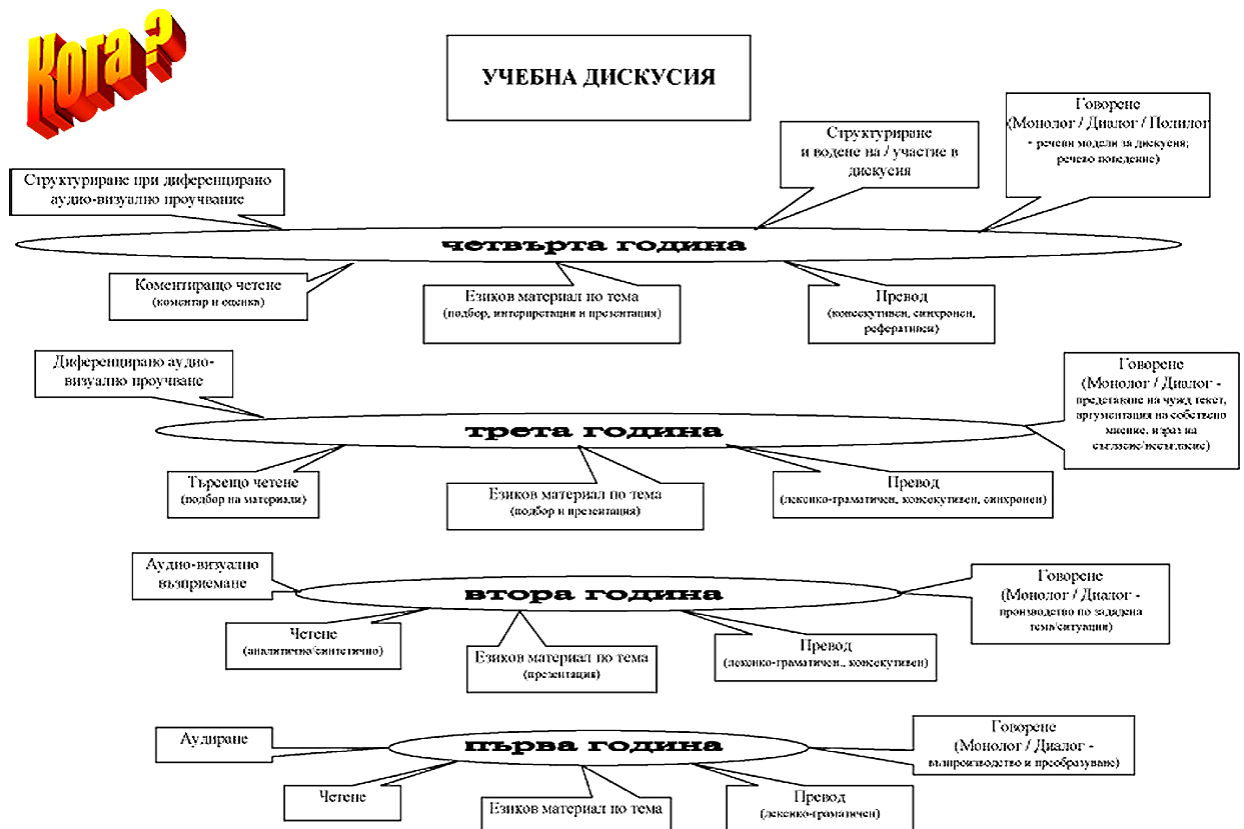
Кога ?

УЧЕБНА ДИСКУСИЯ

Структуриране и водене на / участие в дискусия

Говорене (Монолог / Диалог / Полилог - речеви модели за дискусия; речево поведение)

Структуриране при диференцирано аудио-визуално проучване

четвърта година

Коментиращо четене (коментар и оценка)

Езиков материал по тема (подбор, интерпретация и презентация)

Превод (консекутивен, синхронен, реферативен)

Диференцирано аудио-визуално проучване

Говорене (Монолог / Диалог - представяне на чужд текст, аргументация на собствено мнение, израз на съгласие/несъгласие)

трета година

Търсещо четене (подбор на материали)

Езиков материал по тема (подбор и презентация)

Превод (лексико-граматичен, консекутивен, синхронен)

Аудио-визуално възприемане

Говорене (Монолог / Диалог - производство по зададена тема/ситуация)

втора година

Четене (аналитично/синтетично)

Езиков материал по тема (презентация)

Превод (лексико-граматичен., консекутивен)

Аудиране

Говорене (Монолог / Диалог - възпроизводство и преобразуване)

първа година

Четене

Езиков материал по тема

Превод (лексико-граматичен)